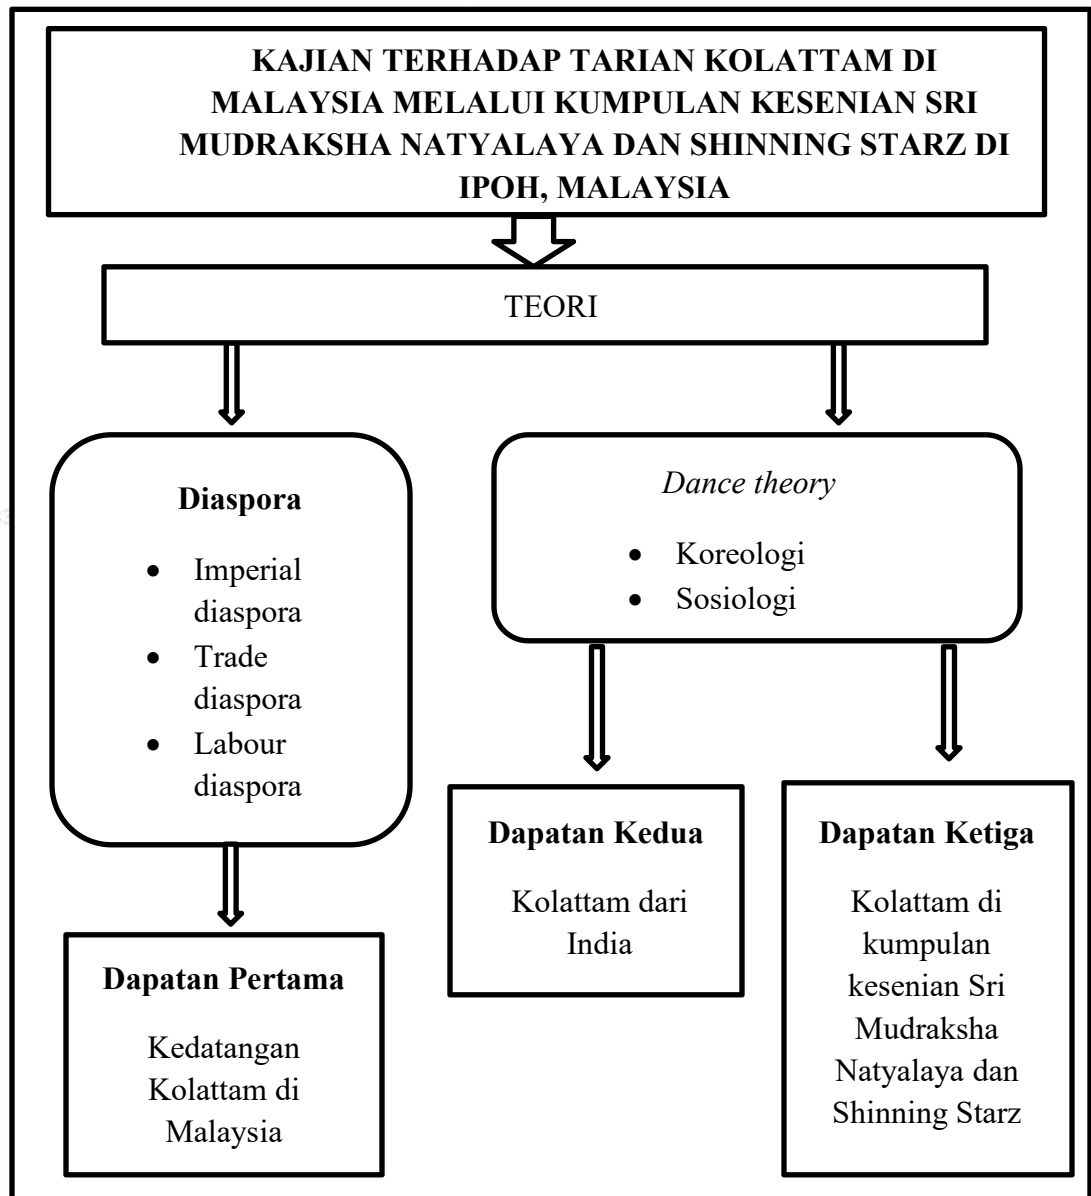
KAJIAN TERHADAP TARIAN KOLATTAM DI MALAYSIA MELALUI KUMPULAN KESENIAN SRI MUDRAKSHA NATYALAYA DAN SHINNING STARZ DI IPOH, MALAYSIA

TEORI

Diaspora

- Imperial diaspora
- Trade diaspora
- Labour diaspora

*Dance theory*

- Koreologi
- Sosiologi

Dapatan Pertama

Kedatangan Kolattam di Malaysia

Dapatan Kedua

Kolattam dari India

Dapatan Ketiga

Kolattam di kumpulan kesenian Sri Mudraksha Natyalaya dan Shinning Starz